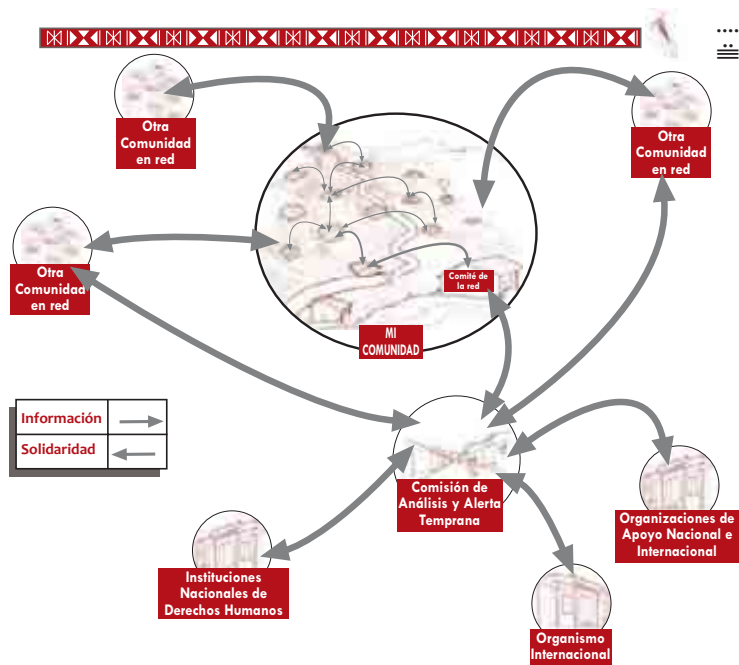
Otra Comunidad en red

Otra Comunidad en red

Otra Comunidad en red

Comité de la red

MI COMUNIDAD

| Información | → |
|---|---|
| Solidaridad | ← |

Comisión de Análisis y Alerta Temprana

Organizaciones de Apoyo Nacional e Internacional

Instituciones Nacionales de Derechos Humanos

Organismo Internacional